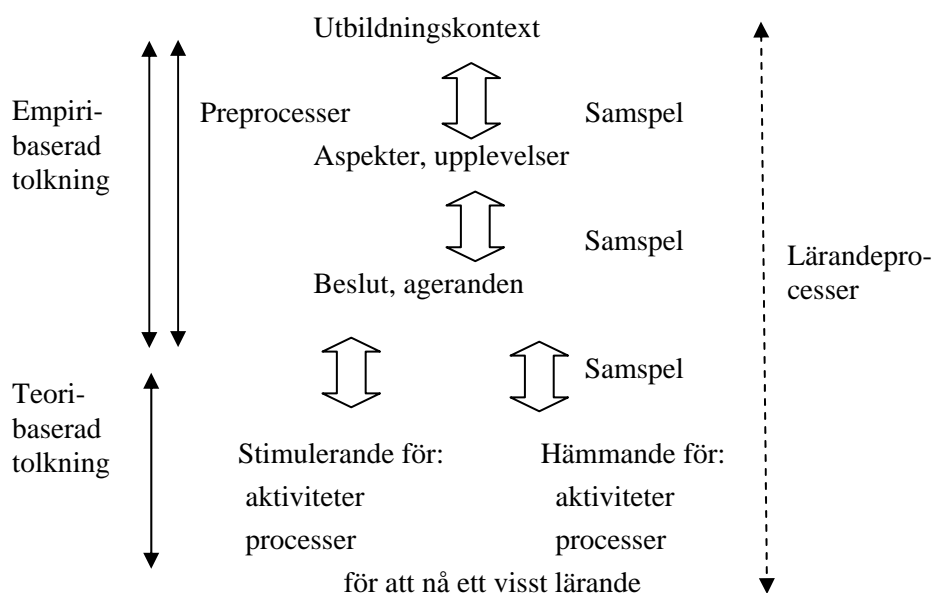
Utbildningskontext

Empiribaserad tolkning

Preprocesser

Samspel

Aspekter, upplevelser

Samspel

Lärandeprocesser

Beslut, ageranden

Samspel

Teoribaserad tolkning

Stimulerande för:
aktiviteter
processer

Hämmande för:
aktiviteter
processer

för att nå ett visst lärande